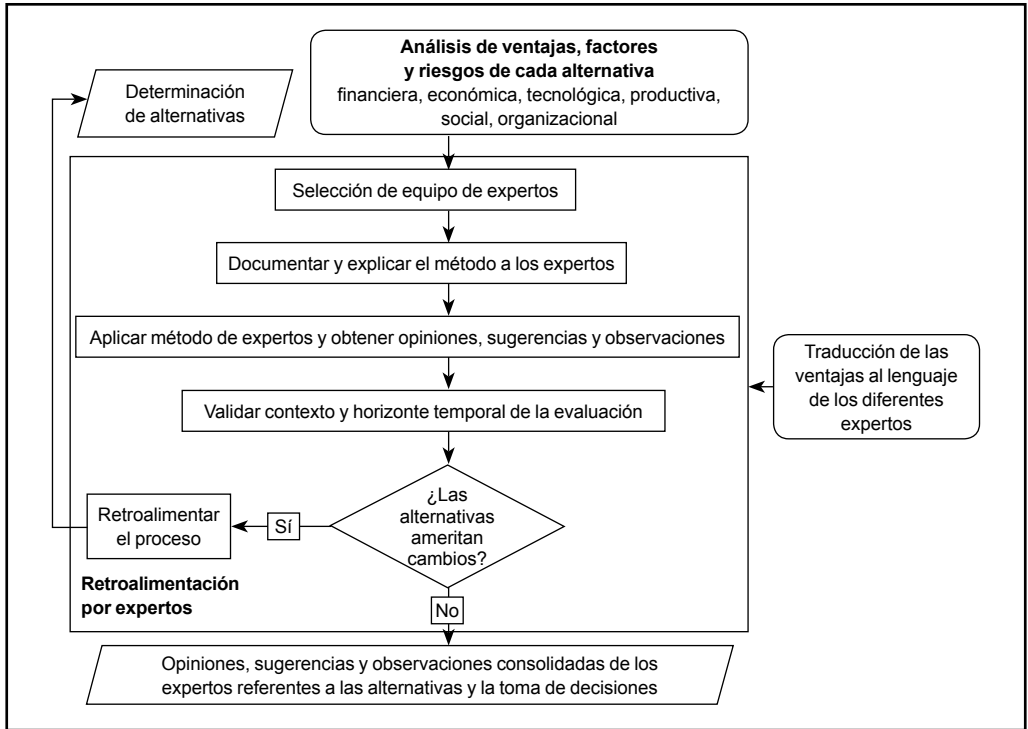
Determinación de alternativas

**Análisis de ventajas, factores y riesgos de cada alternativa**
financiera, económica, tecnológica, productiva, social, organizacional

Selección de equipo de expertos

Documentar y explicar el método a los expertos

Aplicar método de expertos y obtener opiniones, sugerencias y observaciones

Traducción de las ventajas al lenguaje de los diferentes expertos

Validar contexto y horizonte temporal de la evaluación

¿Las alternativas ameritan cambios?

Sí

Retroalimentar el proceso

**Retroalimentación por expertos**

No

Opiniones, sugerencias y observaciones consolidadas de los expertos referentes a las alternativas y la toma de decisiones